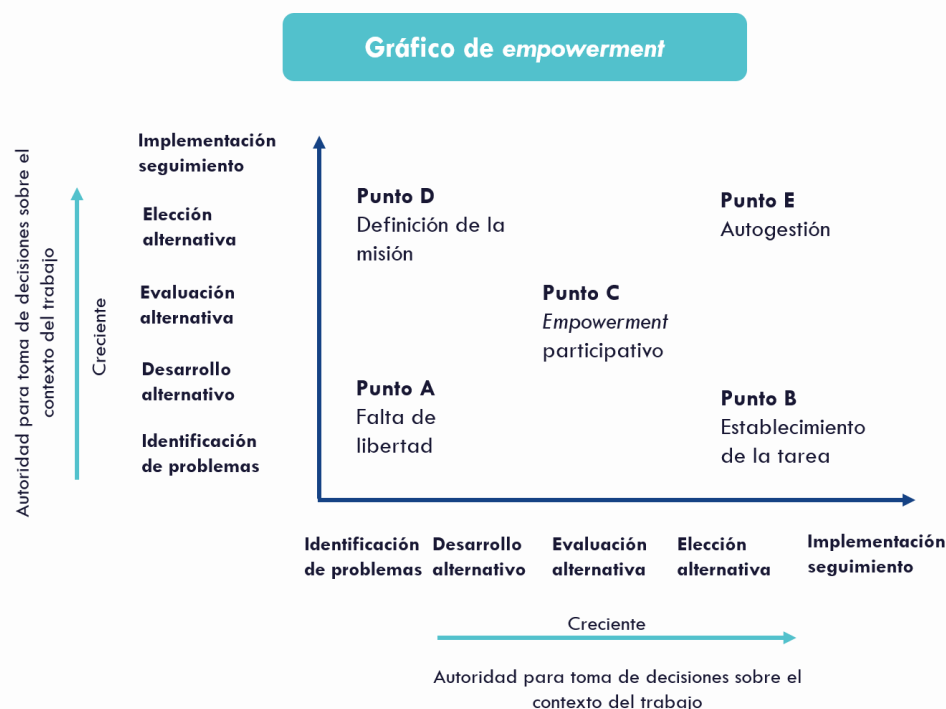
Gráfico de *empowerment*

Autoridad para toma de decisiones sobre el contexto del trabajo

Creciente

Implementación seguimiento

Elección alternativa

Evaluación alternativa

Desarrollo alternativo

Identificación de problemas

Punto D
Definición de la misión

Punto E
Autogestión

Punto C
*Empowerment* participativo

Punto A
Falta de libertad

Punto B
Establecimiento de la tarea

Identificación de problemas

Desarrollo alternativo

Evaluación alternativa

Elección alternativa

Implementación seguimiento

Creciente

Autoridad para toma de decisiones sobre el contexto del trabajo